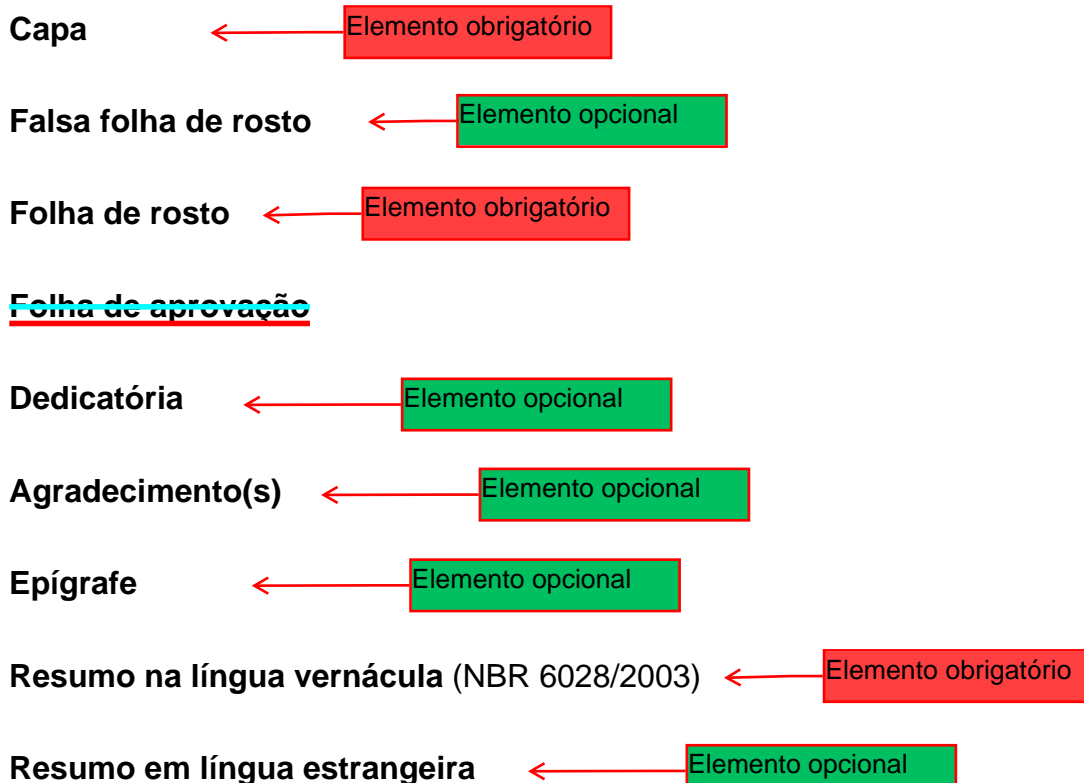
Capa
Elemento obrigatório

Falsa folha de rosto
Elemento opcional

Folha de rosto
Elemento obrigatório

Folha de aprovação

Dedicatória
Elemento opcional

Agradecimento(s)
Elemento opcional

Epígrafe
Elemento opcional

Resumo na língua vernácula (NBR 6028/2003)
Elemento obrigatório

Resumo em língua estrangeira
Elemento opcional